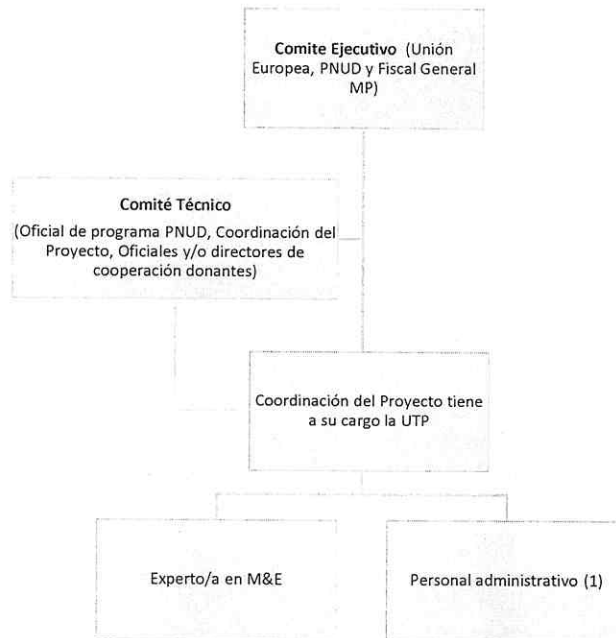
**Comite Ejecutivo** (Unión Europea, PNUD y Fiscal General MP)

**Comité Técnico**
(Oficial de programa PNUD, Coordinación del Proyecto, Oficiales y/o directores de cooperación donantes)

Coordinación del Proyecto tiene a su cargo la UTP

Experto/a en M&E

Personal administrativo (1)